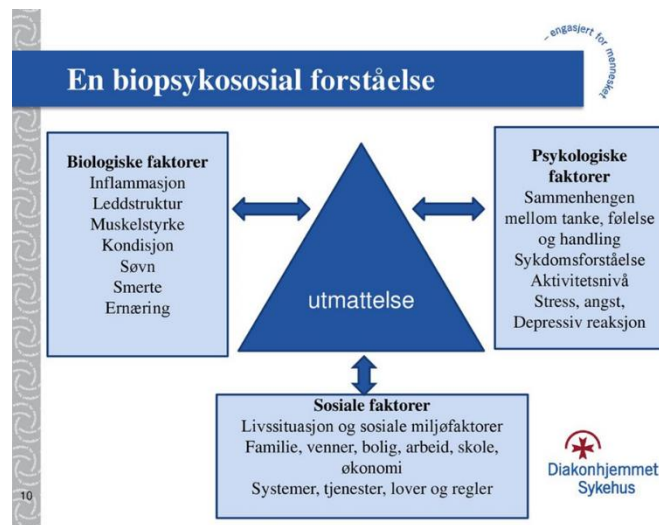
– engasjert for mennesker

En biopsykososial forståelse

Biologiske faktorer
Inflammasjon
Leddstruktur
Muskelstyrke
Kondisjon
Søvn
Smerte
Ernæring

utmattelse

Psykologiske faktorer
Sammenhengen mellom tanke, følelse og handling
Sykdomsforståelse
Aktivitetsnivå
Stress, angst,
Depressiv reaksjon

Sosiale faktorer
Livssituasjon og sosiale miljøfaktorer
Familie, venner, bolig, arbeid, skole, økonomi
Systemer, tjenester, lover og regler

Diakonhjemmet Sykehus

10